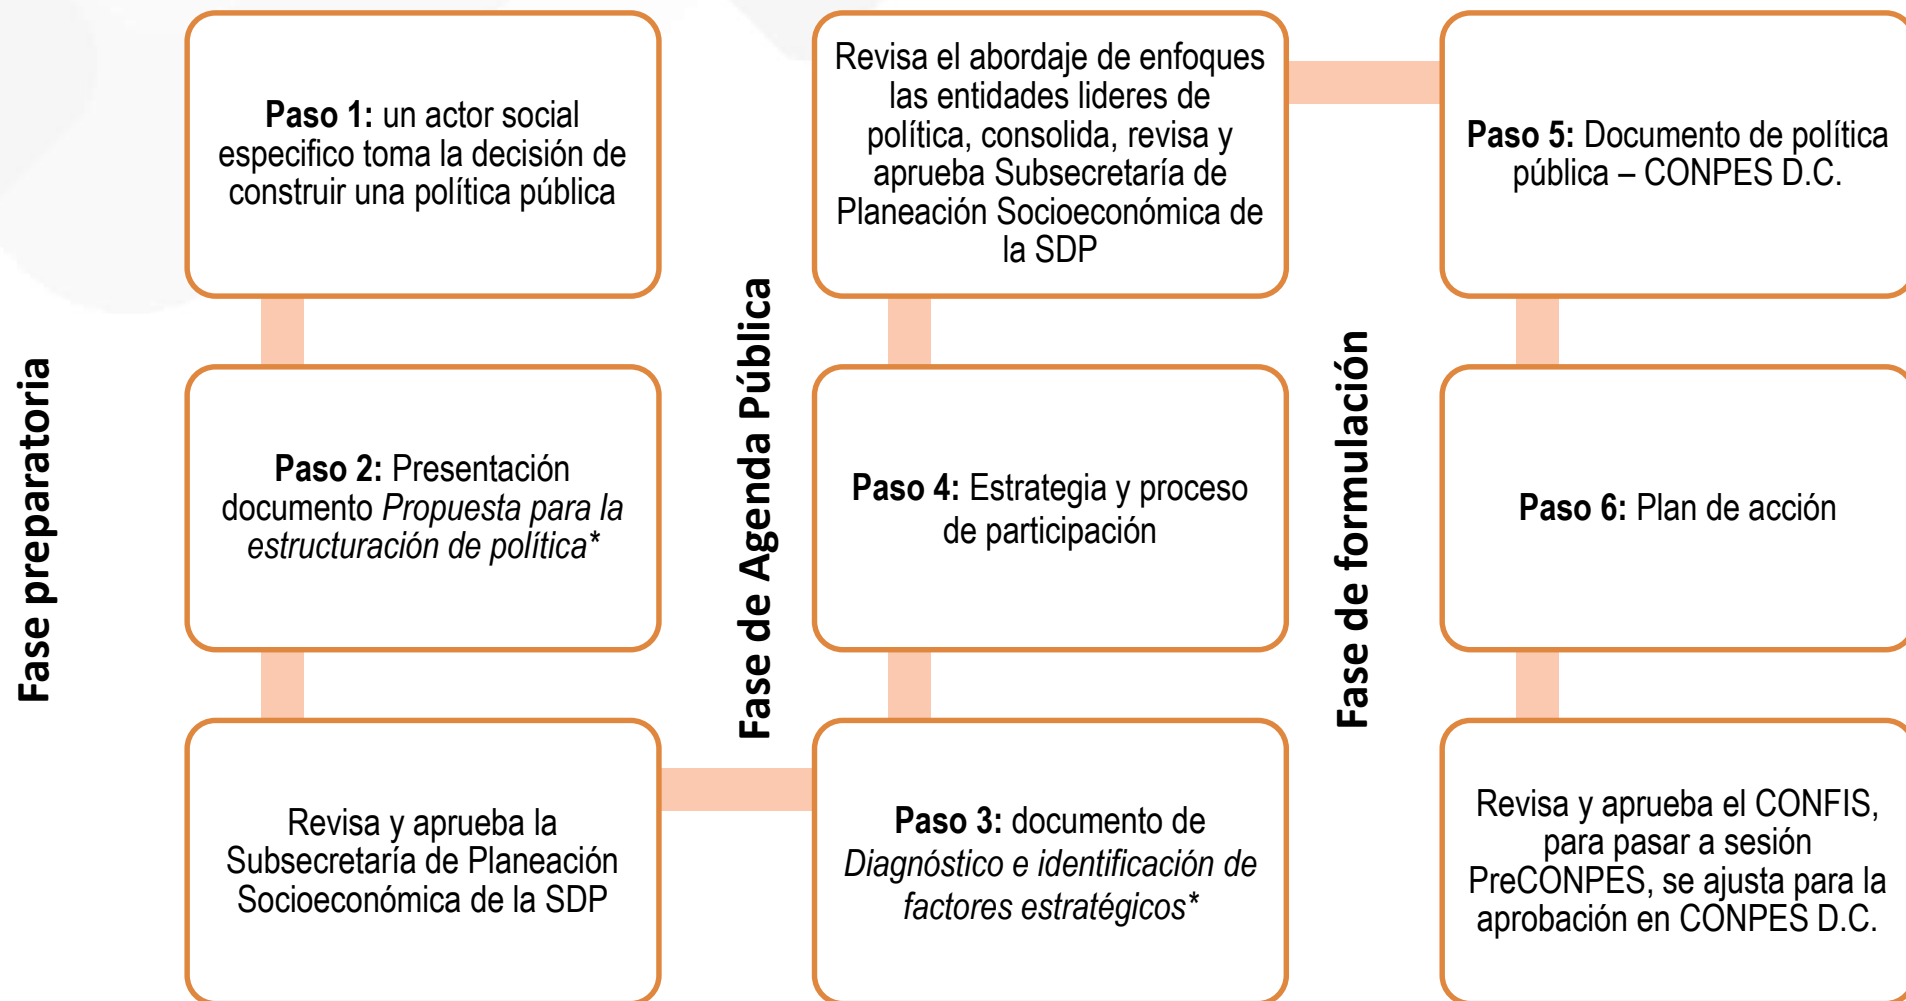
Fase preparatoria

**Paso 1:** un actor social especifico toma la decisión de construir una política pública

**Paso 2:** Presentación documento *Propuesta para la estructuración de política**

Revisa y aprueba la Subsecretaría de Planeación Socioeconómica de la SDP

Fase de Agenda Pública

**Paso 3:** documento de *Diagnóstico e identificación de factores estratégicos**

**Paso 4:** Estrategia y proceso de participación

Revisa el abordaje de enfoques las entidades lideres de política, consolida, revisa y aprueba Subsecretaría de Planeación Socioeconómica de la SDP

Fase de formulación

**Paso 5:** Documento de política pública – CONPES D.C.

**Paso 6:** Plan de acción

Revisa y aprueba el CONFIS, para pasar a sesión PreCONPES, se ajusta para la aprobación en CONPES D.C.